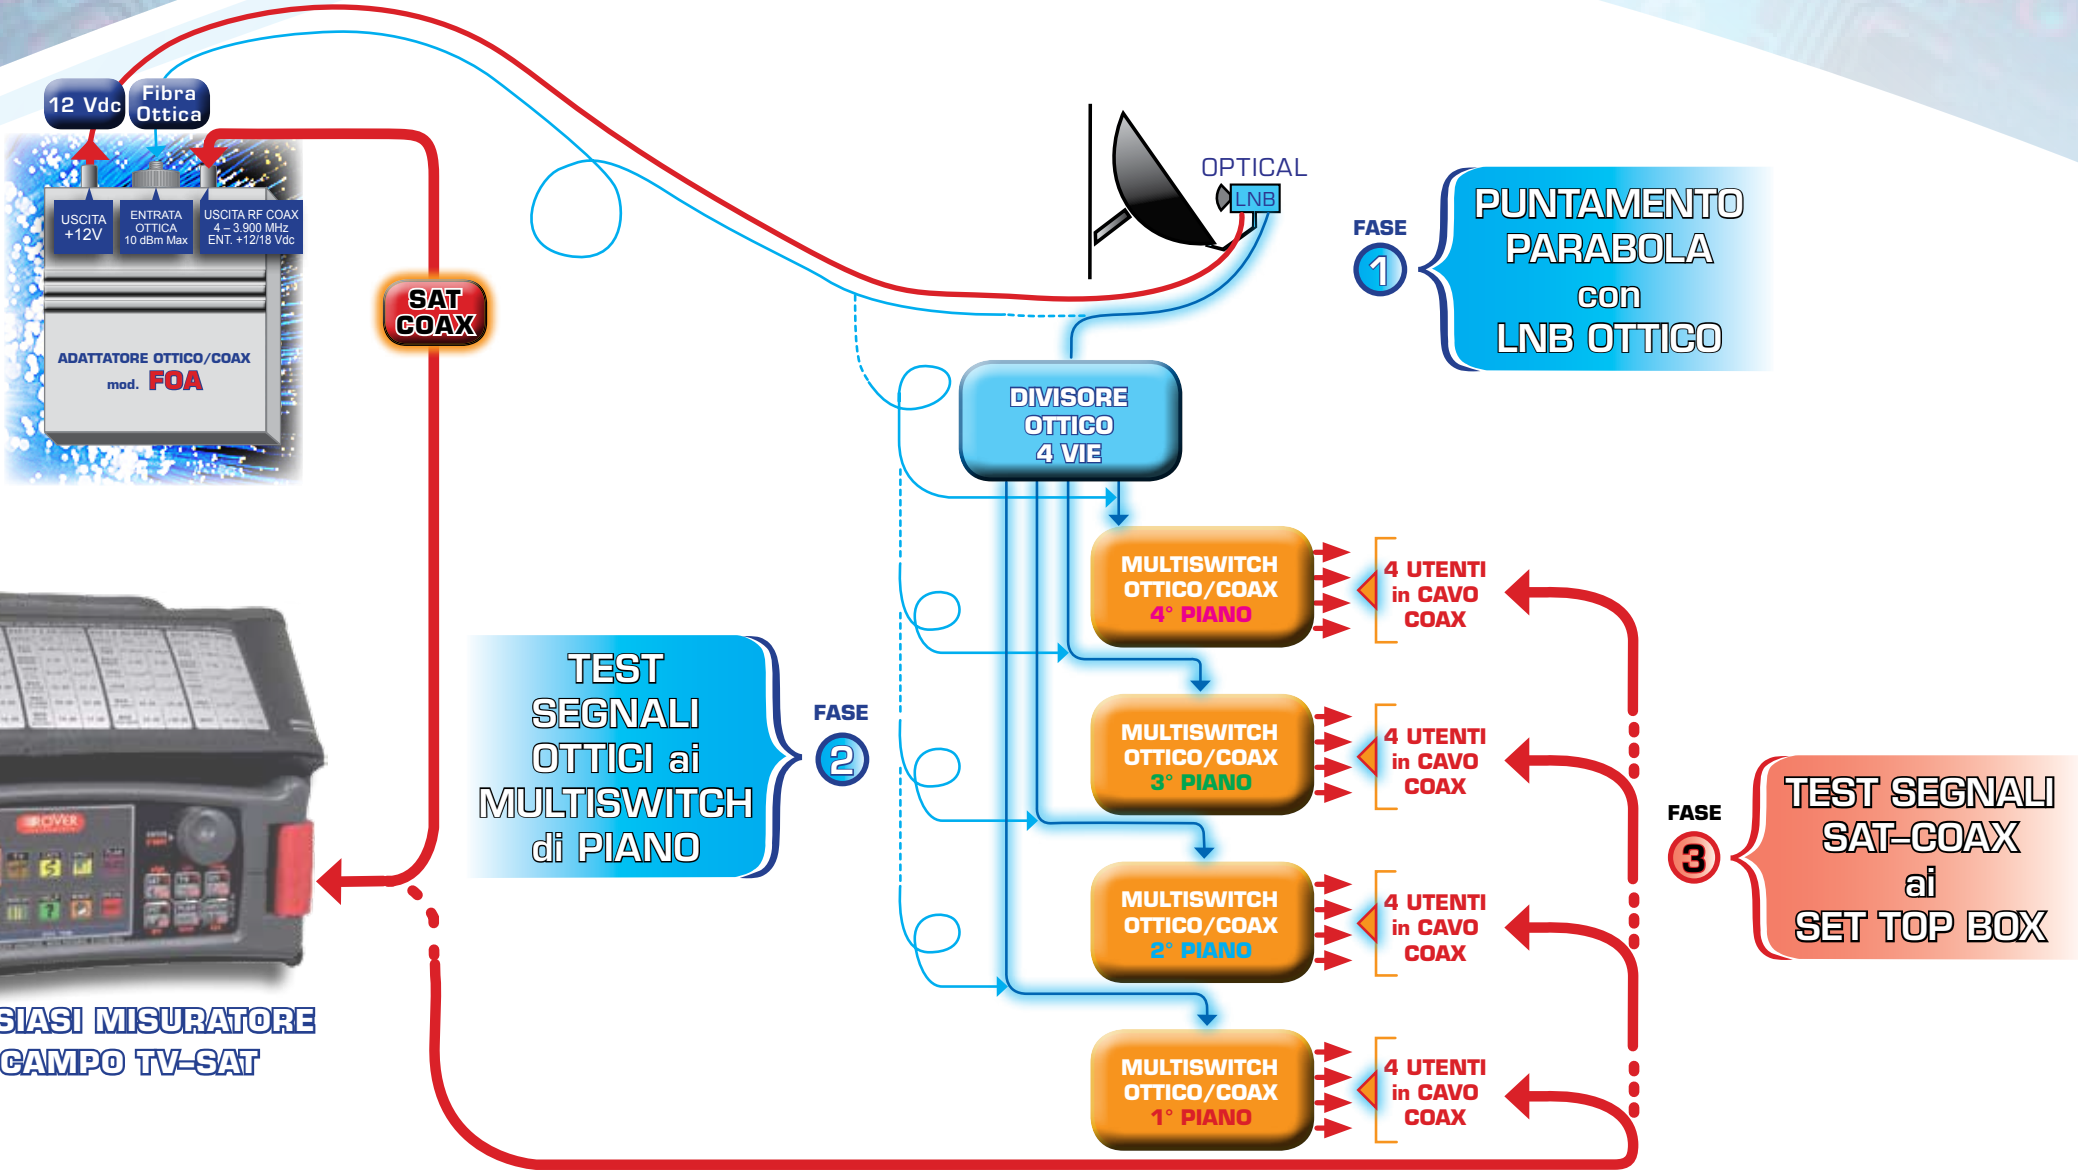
12 Vdc
Fibra Ottica

USCITA +12V
ENTRATA OTTICA 10 dBm Max
USCITA RF COAX 4 – 3.900 MHz ENT. +12/18 Vdc

ADATTATORE OTTICO/COAX
mod. FOA

SAT COAX

OPTICAL
LNB

FASE 1
PUNTAMENTO PARABOLA con LNB OTTICO

DIVISORE OTTICO 4 VIE

MULTISWITCH OTTICO/COAX 4° PIANO
4 UTENTI in CAVO COAX

MULTISWITCH OTTICO/COAX 3° PIANO
4 UTENTI in CAVO COAX

MULTISWITCH OTTICO/COAX 2° PIANO
4 UTENTI in CAVO COAX

MULTISWITCH OTTICO/COAX 1° PIANO
4 UTENTI in CAVO COAX

TEST SEGNALI OTTICI ai MULTISWITCH di PIANO
FASE 2

FASE 3
TEST SEGNALI SAT-COAX ai SET TOP BOX

ROVER

SIASI MISURATORE CAMPO TV-SAT